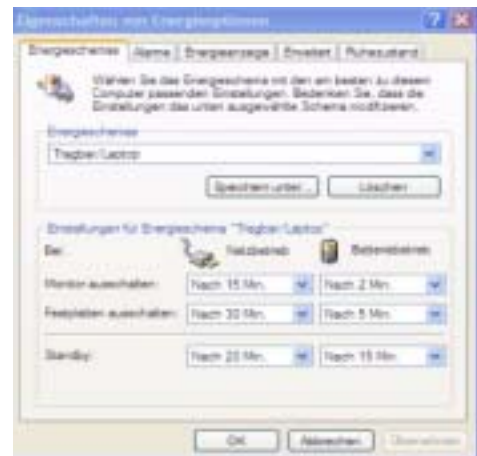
Eigenschaften von Energieoptionen

Energieschemas | Alarme | Energieanzeige | Erweitert | Ruhezustand

Wählen Sie das Energieschema mit den am besten zu diesem Computer passenden Einstellungen. Beachten Sie, dass die Einstellungen das unten ausgewählte Schema modifizieren.

Energieschemas

Tragbar/Laptop

Speichern unter... | Löschen

Einstellungen für Energieschema "Tragbar/Laptop"

Bei: Netzbetrieb | Batteriebetrieb

| | | |
|---|---|---|
| Monitor ausschalten: | Nach 15 Min. | Nach 2 Min. |
| Festplatten ausschalten: | Nach 30 Min. | Nach 5 Min. |
| Standby: | Nach 20 Min. | Nach 15 Min. |

OK | Abbrechen | Übernehmen